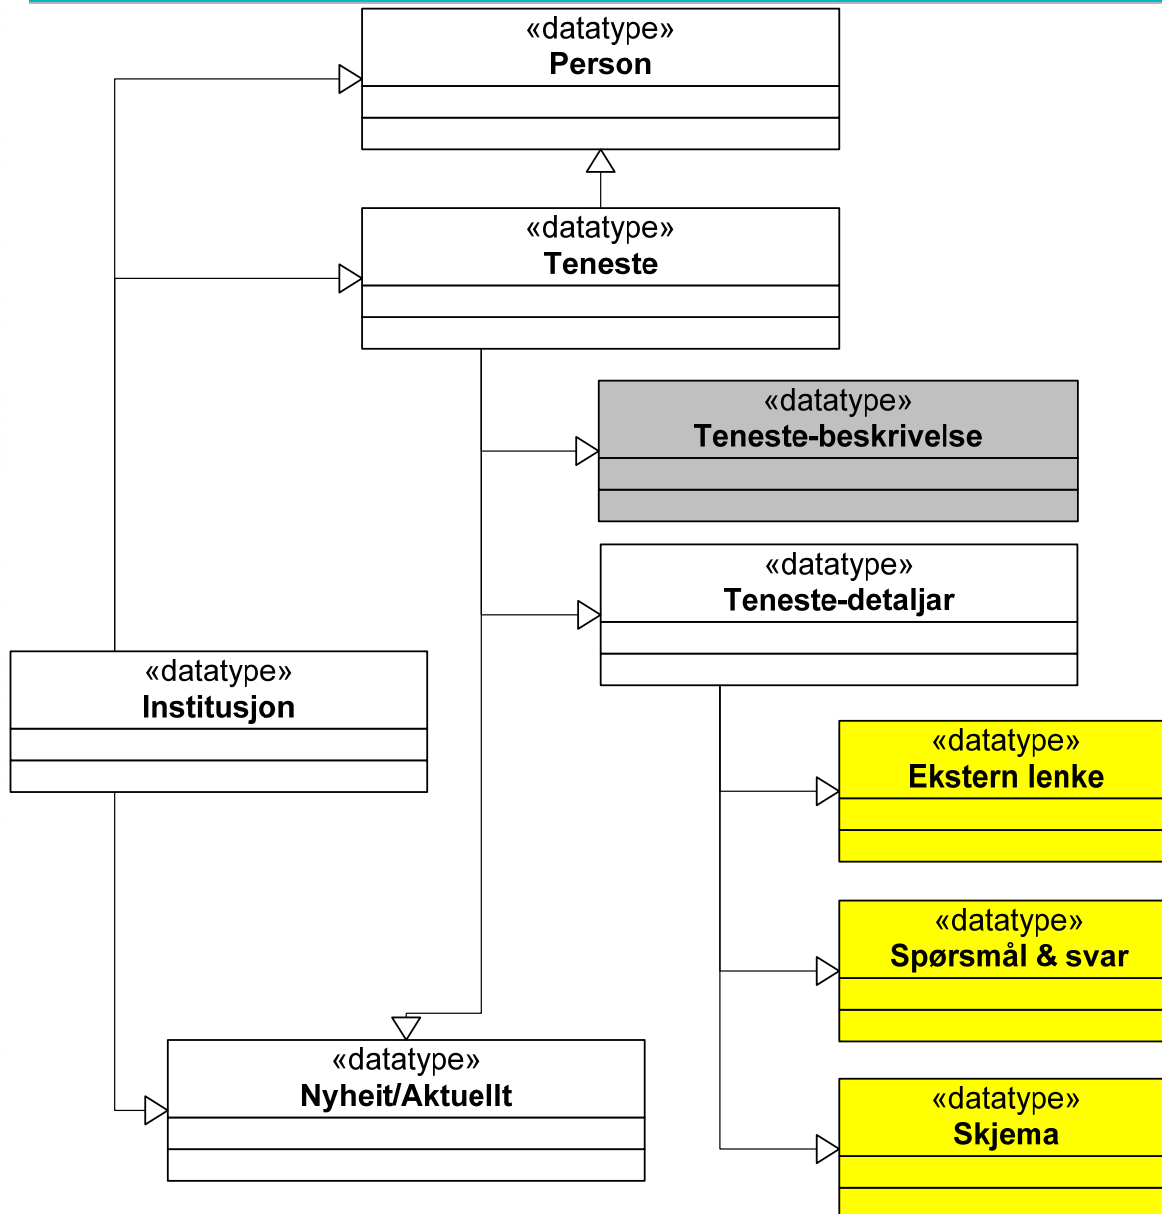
«datatype»
Person

«datatype»
Teneste

«datatype»
Teneste-beskrivelse

«datatype»
Teneste-detaljar

«datatype»
Institusjon

«datatype»
Ekstern lenke

«datatype»
Spørsmål & svar

«datatype»
Nyheit/Aktuellt

«datatype»
Skjema